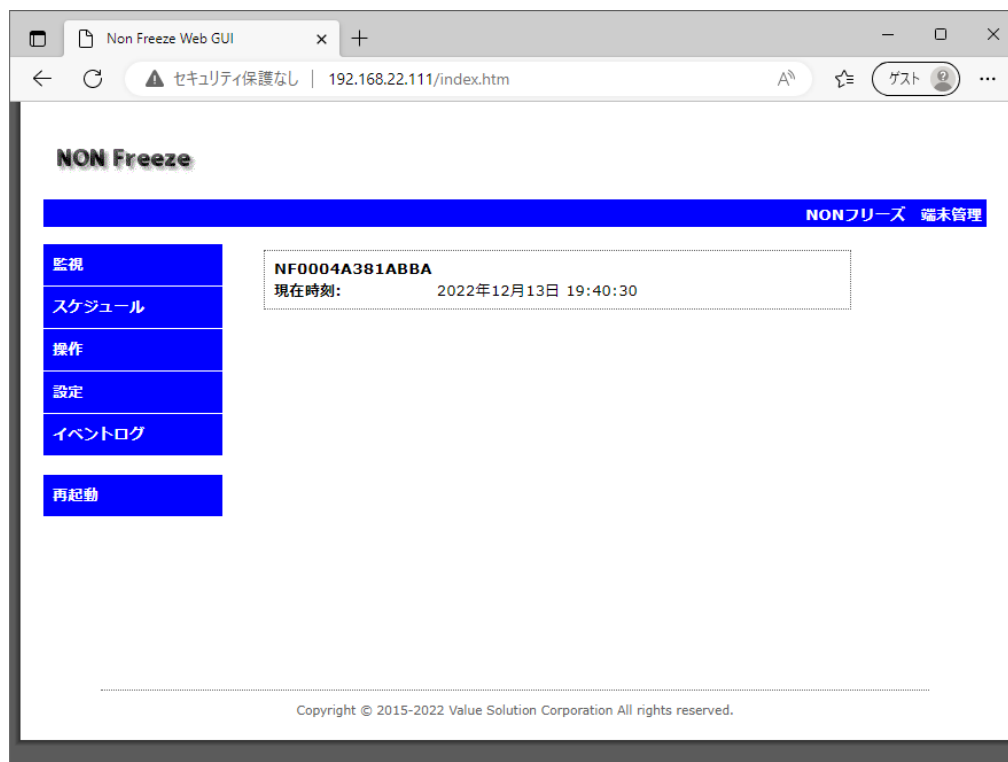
Non Freeze Web GUI

セキュリティ保護なし | 192.168.22.111/index.htm

ゲスト

NON Freeze

NONフリーズ　端末管理

監視

スケジュール

操作

設定

イベントログ

再起動

NF0004A381ABBA
現在時刻: 2022年12月13日 19:40:30

Copyright © 2015-2022 Value Solution Corporation All rights reserved.